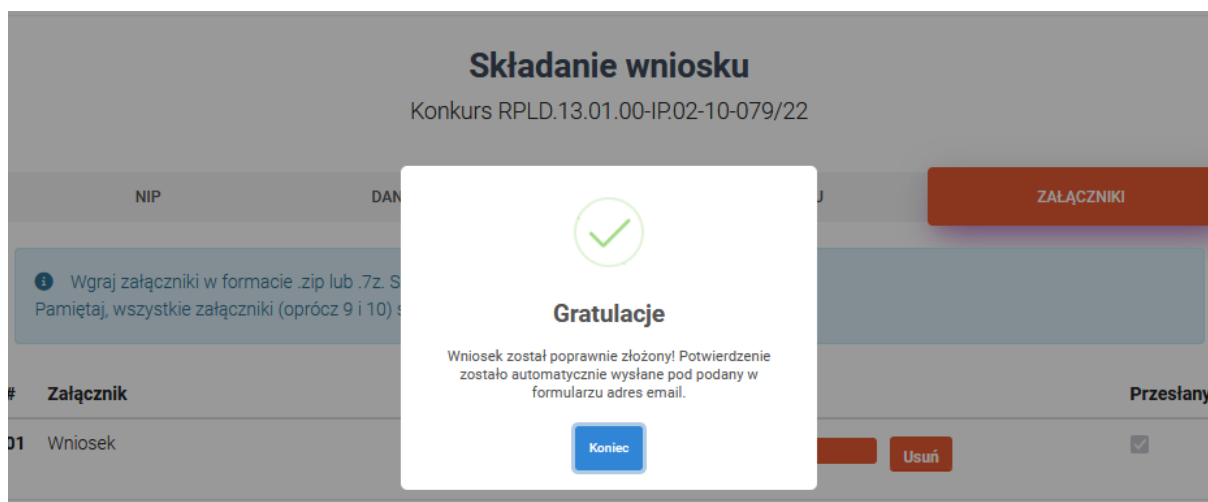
Składanie wniosku

Konkurs RPLD.13.01.00-IP.02-10-079/22

NIP

DAN

U

ZAŁĄCZNIKI

Wgraj załączniki w formacie .zip lub .7z. S

Pamiętaj, wszystkie załączniki (oprócz 9 i 10) s

Gratulacje

Wniosek został poprawnie złożony! Potwierdzenie zostało automatycznie wysłane pod podany w formularzu adres email.

Koniec

#

Załącznik

Przesłany

01

Wniosek

Usuń